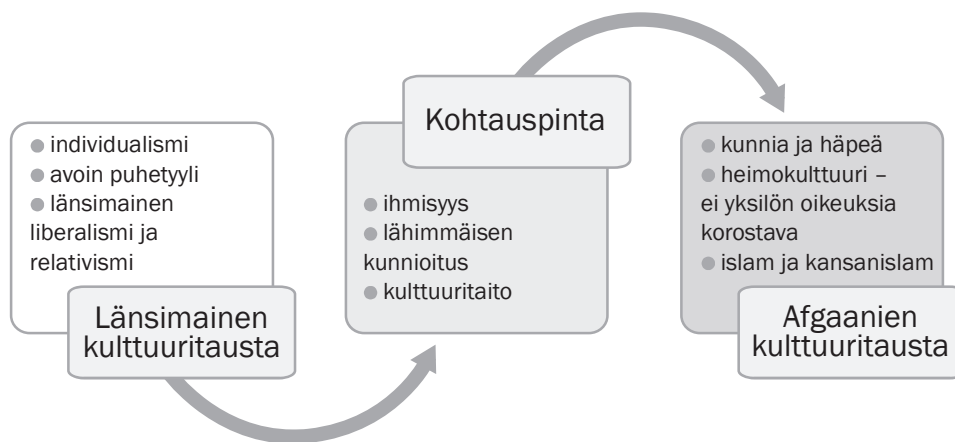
individualismi
avoin puhetyyli
länsimainen liberalismi ja relativismi

Länsimainen kulttuuritausta

Kohtauspinta

ihmisyys
lähimmäisen kunnioitus
kulttuuritaito

kunnia ja häpeä
heimokulttuuri – ei yksilön oikeuksia korostava
islam ja kansanislam

Afgaanien kulttuuritausta